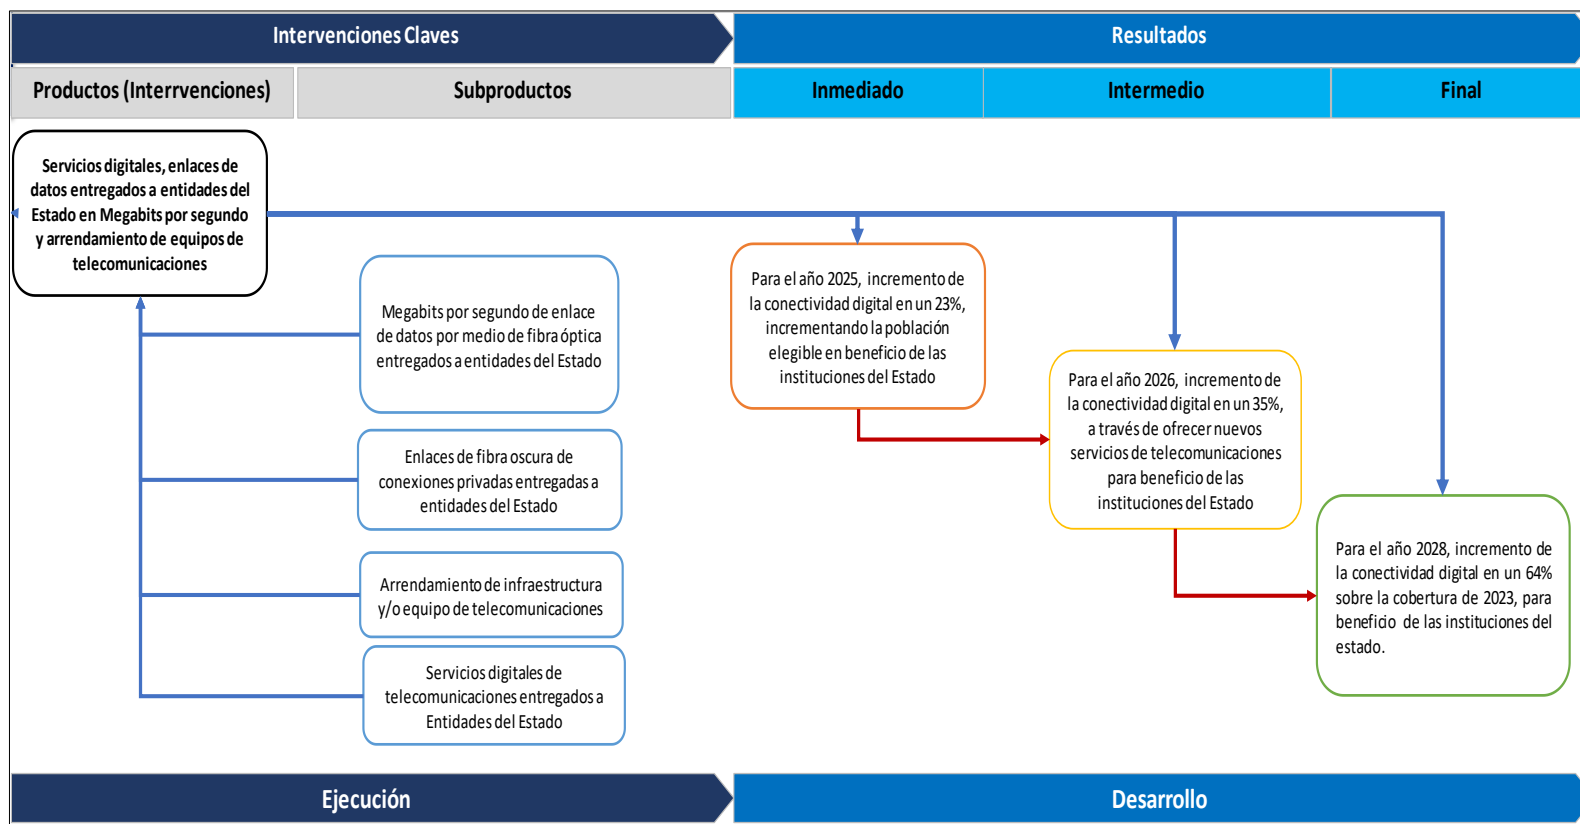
Intervenciones Claves

Resultados

Productos (Interrvenciones)

Subproductos

Inmediado

Intermedio

Final

Servicios digitales, enlaces de datos entregados a entidades del Estado en Megabits por segundo y arrendamiento de equipos de telecomunicaciones

Megabits por segundo de enlace de datos por medio de fibra óptica entregados a entidades del Estado

Enlaces de fibra oscura de conexiones privadas entregadas a entidades del Estado

Arrendamiento de infraestructura y/o equipo de telecomunicaciones

Servicios digitales de telecomunicaciones entregados a Entidades del Estado

Para el año 2025, incremento de la conectividad digital en un 23%, incrementando la población elegible en beneficio de las instituciones del Estado

Para el año 2026, incremento de la conectividad digital en un 35%, a través de ofrecer nuevos servicios de telecomunicaciones para beneficio de las instituciones del Estado

Para el año 2028, incremento de la conectividad digital en un 64% sobre la cobertura de 2023, para benefiaio de las instituciones del estado.

Ejecución

Desarrollo